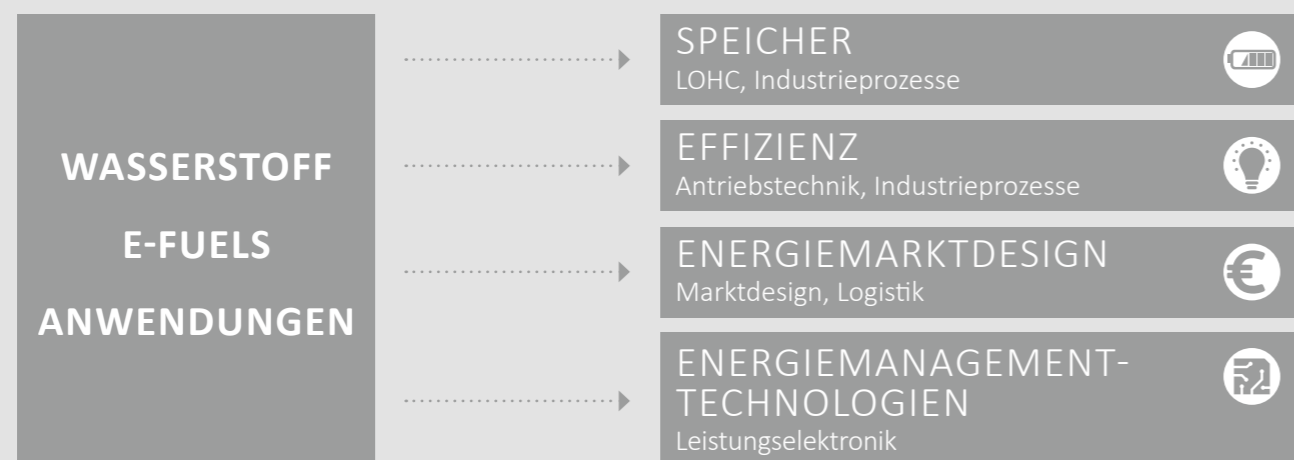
WASSERSTOFF
E-FUELS
ANWENDUNGEN

SPEICHER
LOHC, Industrieprozesse

EFFIZIENZ
Antriebstechnik, Industrieprozesse

ENERGIEMARKTDESIGN
Marktdesign, Logistik

ENERGIEMANAGEMENT-TECHNOLOGIEN
Leistungselektronik